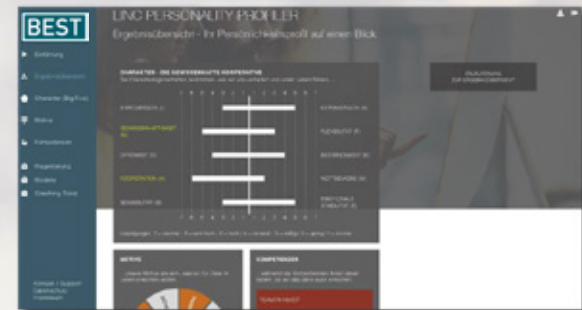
BEST

LINC PERSONALITY PROFILER

Ergebnisübersicht - Ihr Persönlichkeitsprofil auf einen Blick

Einführung

Ergebnisübersicht

Charakter (Big Five)

Motive

Kompetenzen

Kontakt / Support
Datenschutz
Impressum

CHARAKTER - DIE GEWICHTETE PERSPEKTIVE

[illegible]

ERKLÄRUNG
ZUR ERGEBNISÜBERSICHT

MOTIVE

KOMPETENZEN